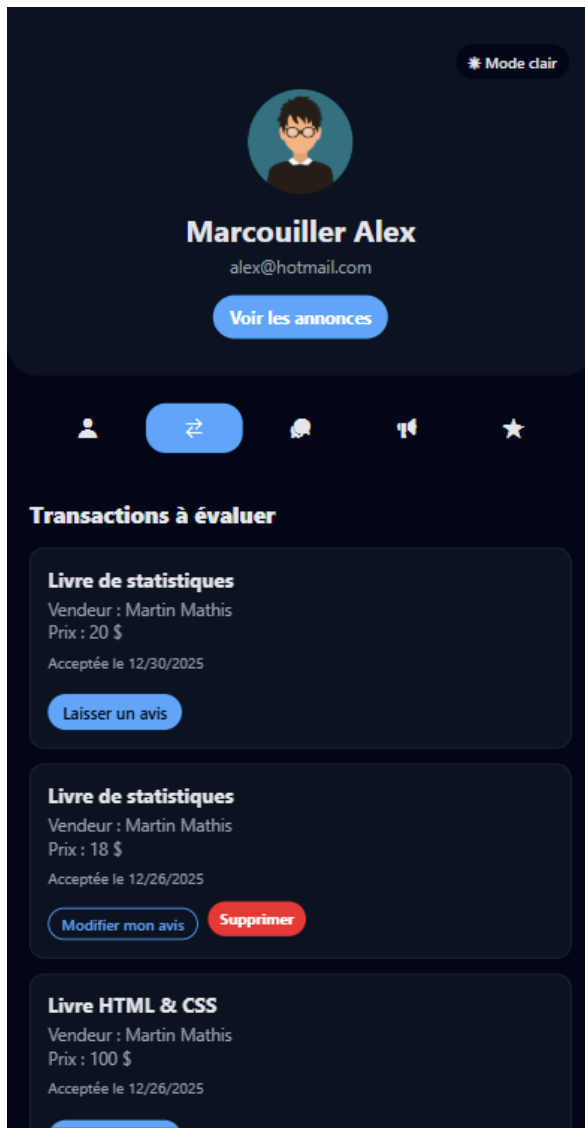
Mode clair

Marcouiller Alex

alex@hotmail.com

Voir les annonces

Transactions à évaluer

Livre de statistiques
Vendeur : Martin Mathis
Prix : 20 $
Acceptée le 12/30/2025
Laisser un avis

Livre de statistiques
Vendeur : Martin Mathis
Prix : 18 $
Acceptée le 12/26/2025
Modifier mon avis
Supprimer

Livre HTML & CSS
Vendeur : Martin Mathis
Prix : 100 $
Acceptée le 12/26/2025